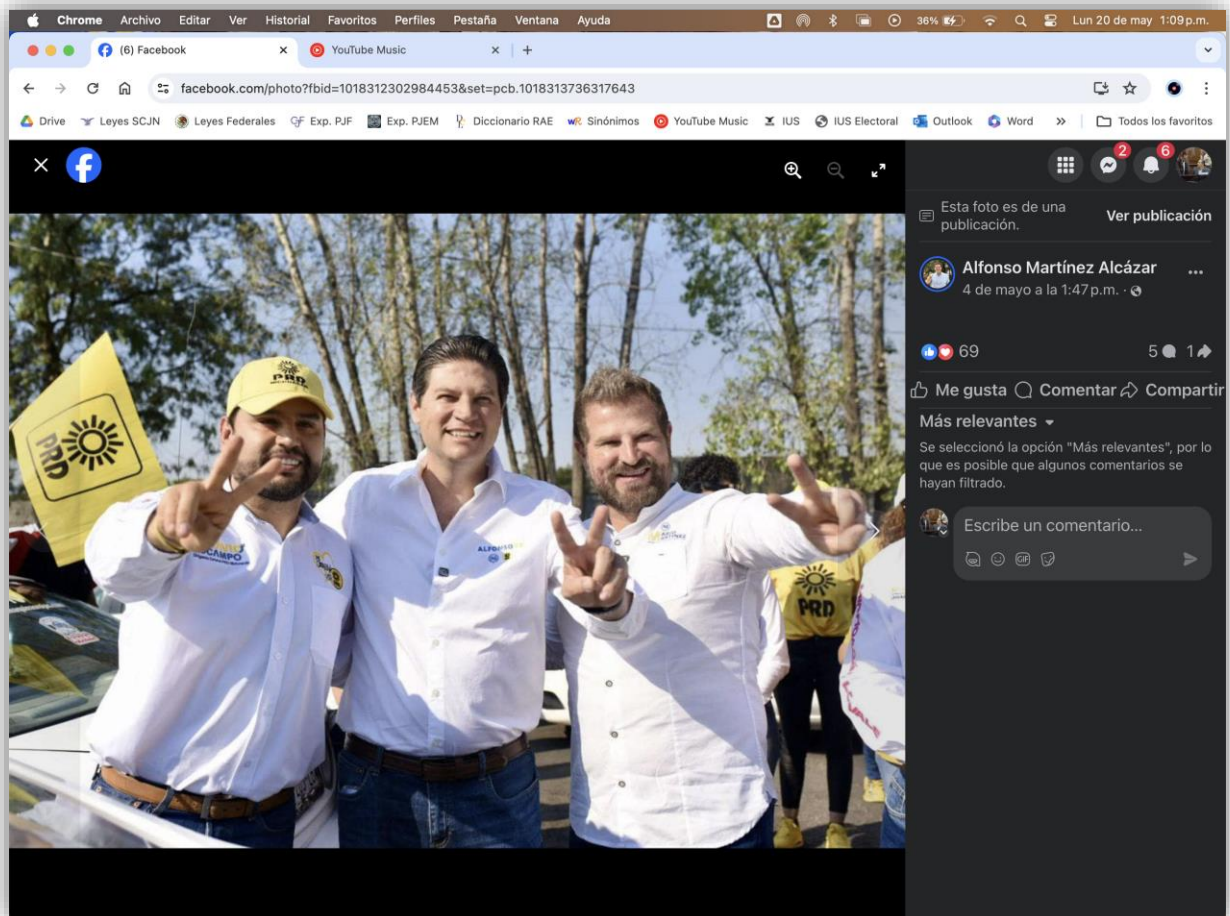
Chrome Archivo Editar Ver Historial Favoritos Perfiles Pestaña Ventana Ayuda

36% Lun 20 de may 1:09 p.m.

(6) Facebook ×
YouTube Music ×
+

facebook.com/photo?fbid=1018312302984453&set=pcb.1018313736317643

Drive Leyes SCJN Leyes Federales Exp. PJF Exp. PJEM Diccionario RAE Sinónimos YouTube Music IUS IUS Electoral Outlook Word » Todos los favoritos

2 6

Esta foto es de una publicación.
Ver publicación

Alfonso Martínez Alcázar
4 de mayo a la 1:47 p.m. ·

69
5 1

Me gusta Comentar Compartir

Más relevantes

Se seleccionó la opción "Más relevantes", por lo que es posible que algunos comentarios se hayan filtrado.

Escribe un comentario...

PRD
PRD
OCAMPO
ALFONSO
PRD
PRD